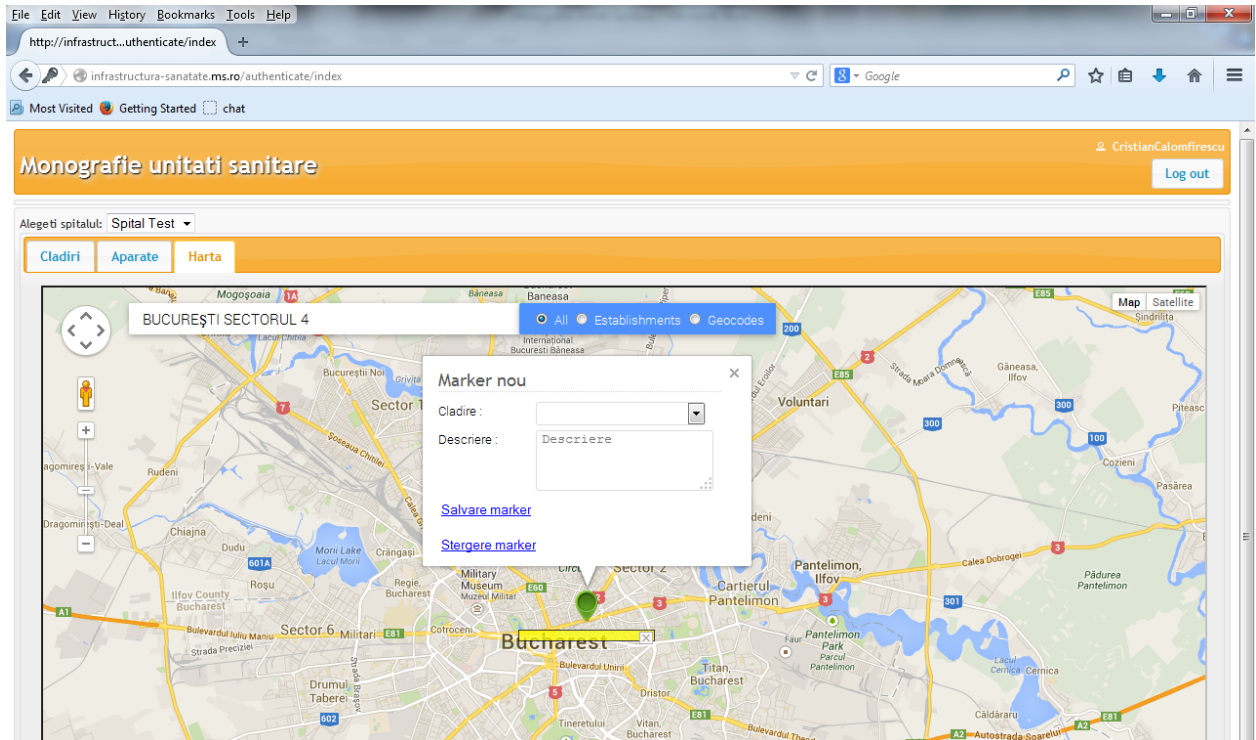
File Edit View History Bookmarks Tools Help

http://infrastruct...uthenticate/index +

infrastructura-sanatate.ms.ro/authenticate/index

Google

Most Visited Getting Started chat

Monografie unitati sanitare

CristianCalomfirescu

Log out

Alegeti spitalul: Spital Test

Cladiri Aparate Harta

BUCUREŞTI SECTORUL 4

All Establishments Geocodes

Map Satellite

Marker nou

Cladire :

Descriere :

Descriere

Salvare marker

Stergere marker

Mogoşoaia Baneasa Baneasa International Bucuresti Baneasa Bucureştii Noi Sector 1 Şoseaua Chitilei Voluntari Găneasa, Ilfov Piteasc Şindrilița Cozieni Pasărea Dragomirești-Vale Rudeni Chiajna Dudu Morii Lake Lacul Morii Crângaşi Rosu Ilfov County Bucharest Regie, Bucharest Military Museum Muzeul Militar Sector 2 Cartierul Pantelimon Pantelimon, Ilfov Calea Dobrogei Pădurea Pantelimon Sector 6 Militari Cotroceni Bucharest Bulevardul Iuliu Maniu Strada Preciziei Drumul Taberei Bulevardul Unirii Titan, Bucharest Dristor Tineretului Vitan, Bucharest Pantelimon Park Parcul Pantelimon Lacul Cernica Cernica Căldăraru Autostrada Soarelui E85 200 E85 300 300 100 E60 3 2 7 601A 301 A1 E81 602 E81 A2